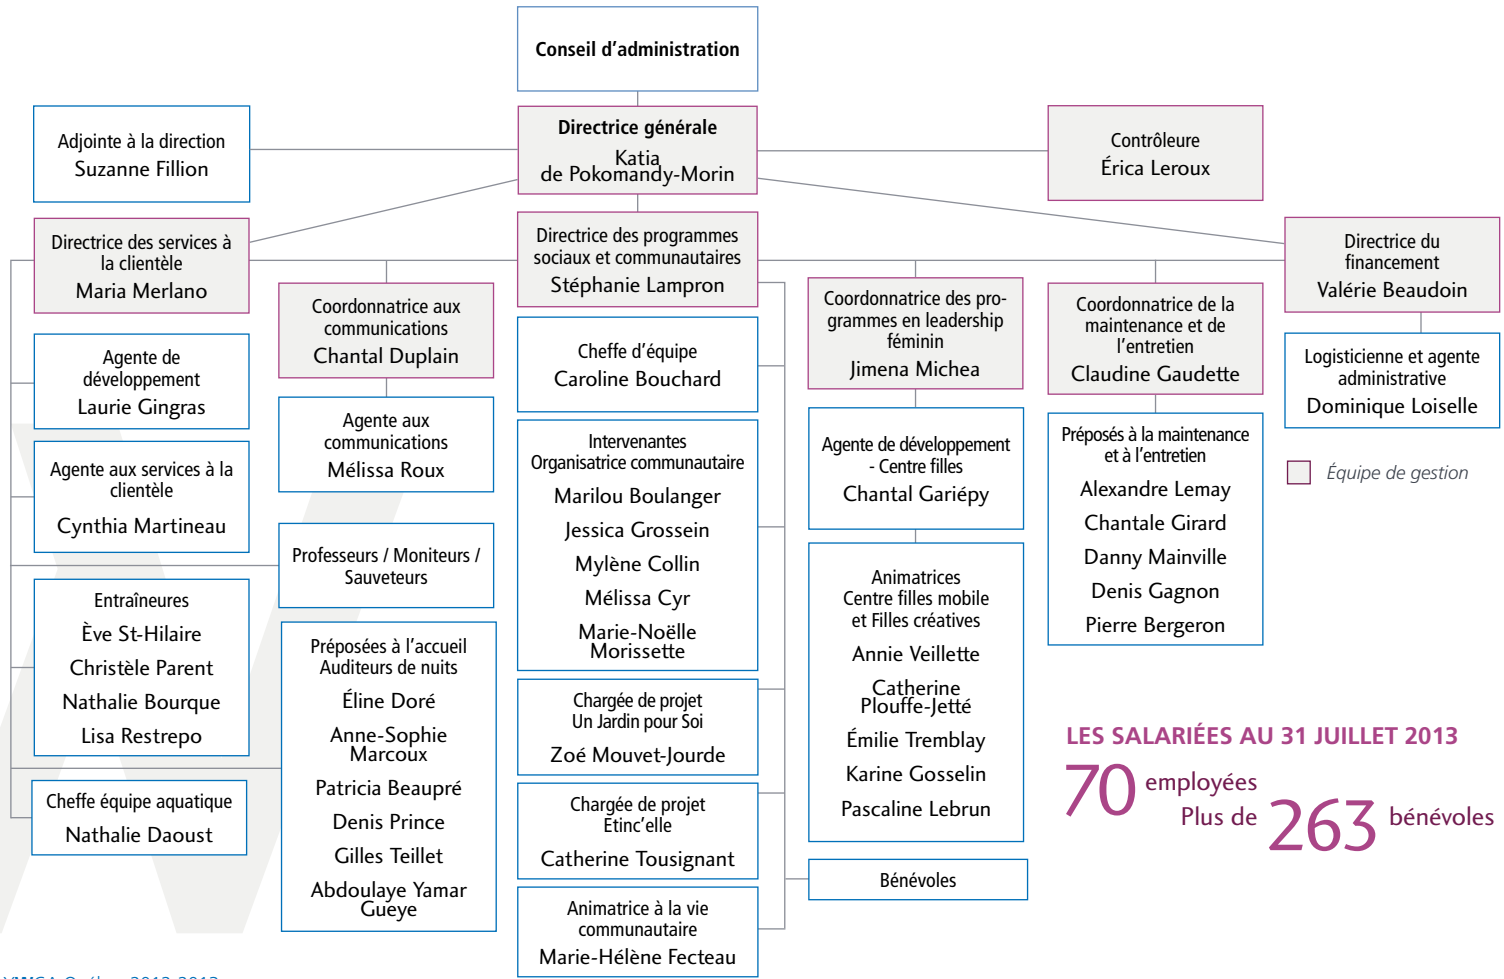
Conseil d'administration

Adjointe à la direction
Suzanne Fillion

Directrice générale
Katia de Pokomandy-Morin

Contrôleure
Érica Leroux

Directrice des services à la clientèle
Maria Merlano

Directrice des programmes sociaux et communautaires
Stéphanie Lampron

Directrice du financement
Valérie Beaudoin

Coordonnatrice aux communications
Chantal Duplain

Coordonnatrice des programmes en leadership féminin
Jimena Michea

Coordonnatrice de la maintenance et de l'entretien
Claudine Gaudette

Agente de développement
Laurie Gingras

Cheffe d'équipe
Caroline Bouchard

Logisticienne et agente administrative
Dominique Loiselle

Agente aux communications
Mélissa Roux

Agente de développement - Centre filles
Chantal Gariépy

Préposés à la maintenance et à l'entretien
Alexandre Lemay
Chantale Girard
Danny Mainville
Denis Gagnon
Pierre Bergeron

Équipe de gestion

Agente aux services à la clientèle
Cynthia Martineau

Intervenantes
Organisatrice communautaire
Marilou Boulanger
Jessica Grossein
Mylène Collin
Mélissa Cyr
Marie-Noëlle Morissette

Professeurs / Moniteurs / Sauveteurs

Animatrices
Centre filles mobile et Filles créatives
Annie Veilleette
Catherine Plouffe-Jetté
Émilie Tremblay
Karine Gosselin
Pascaline Lebrun

Entraîneures
Ève St-Hilaire
Christèle Parent
Nathalie Bourque
Lisa Restrepo

Préposées à l'accueil
Auditeurs de nuits
Éline Doré
Anne-Sophie Marcoux
Patricia Beaupré
Denis Prince
Gilles Teillet
Abdoulaye Yamar Gueye

Chargée de projet
Un Jardin pour Soi
Zoé Mouvet-Jourde

LES SALARIÉES AU 31 JUILLET 2013
70 employées
Plus de 263 bénévoles

Cheffe équipe aquatique
Nathalie Daoust

Chargée de projet
Etinc'elle
Catherine Tousignant

Bénévoles

Animatrice à la vie communautaire
Marie-Hélène Fecteau